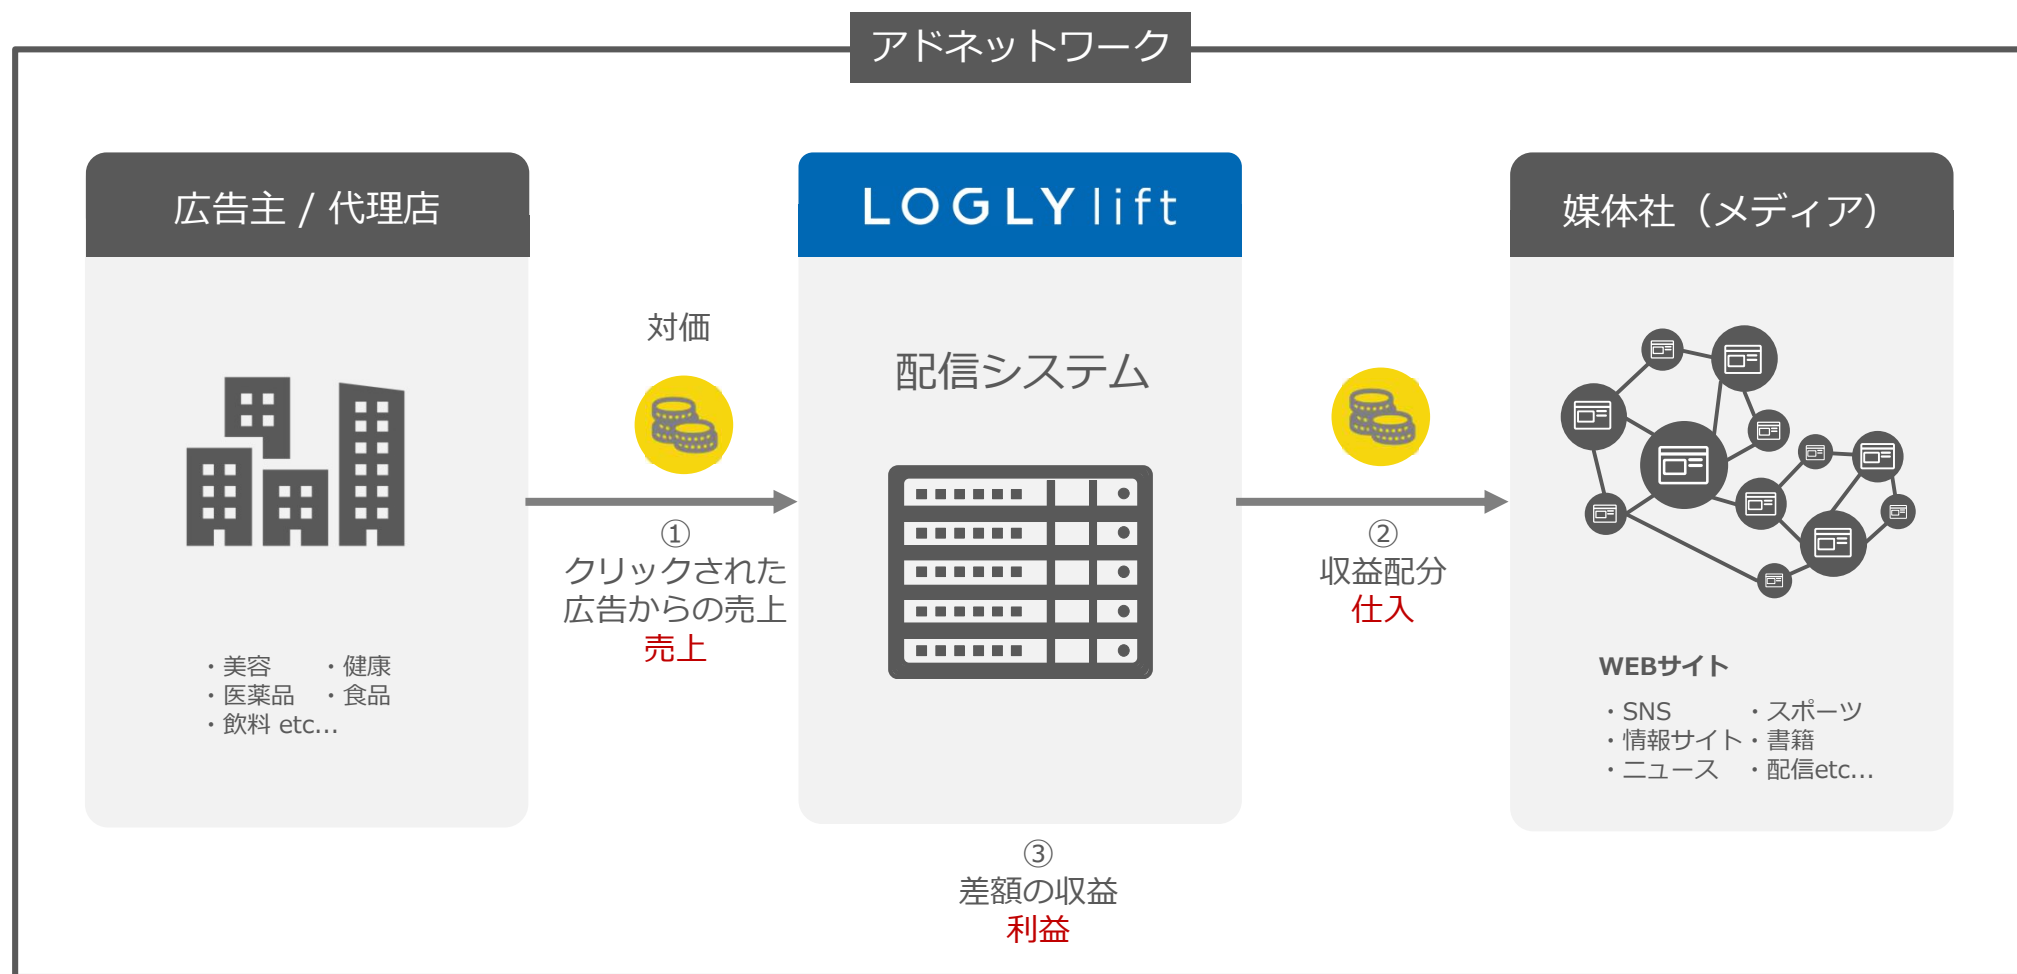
アドネットワーク

広告主 / 代理店

・美容　・健康
・医薬品　・食品
・飲料 etc…

対価

①
クリックされた広告からの売上
売上

LOGLY lift

配信システム

③
差額の収益
利益

②
収益配分
仕入

媒体社（メディア）

WEBサイト

・SNS　・スポーツ
・情報サイト・書籍
・ニュース　・配信etc…